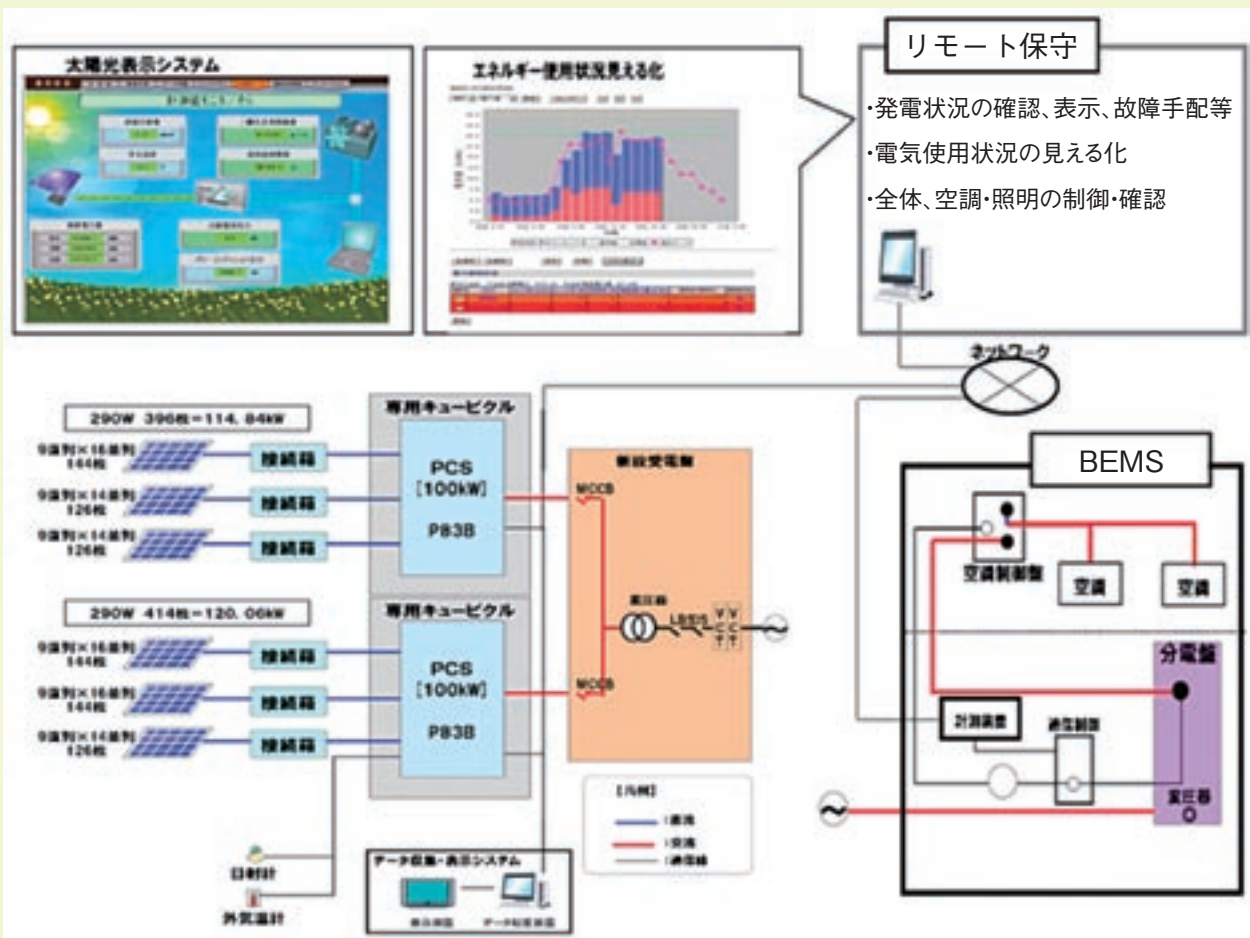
太陽光表示システム

エネルギー使用状況見える化

リモート保守

・発電状況の確認、表示、故障手配等

・電気使用状況の見える化

・全体、空調・照明の制御・確認

ネットワーク

290W 396枚=114.84kW

9直列×16並列 144枚

9直列×14並列 126枚

9直列×14並列 126枚

接続箱

接続箱

接続箱

専用キュービクル

PCS [100kW]

P83B

290W 414枚=120.06kW

9直列×16並列 144枚

9直列×16並列 144枚

9直列×14並列 126枚

接続箱

接続箱

接続箱

専用キュービクル

PCS [100kW]

P83B

既設受電盤

MCCB

MCCB

変圧器

LBS

VCT

【凡例】

直流

交流

通信線

日射計

外気温計

データ収集・表示システム

表示装置

データ収集装置

BEMS

空調制御盤

空調

空調

分電盤

計測装置

漏電制御

変圧器